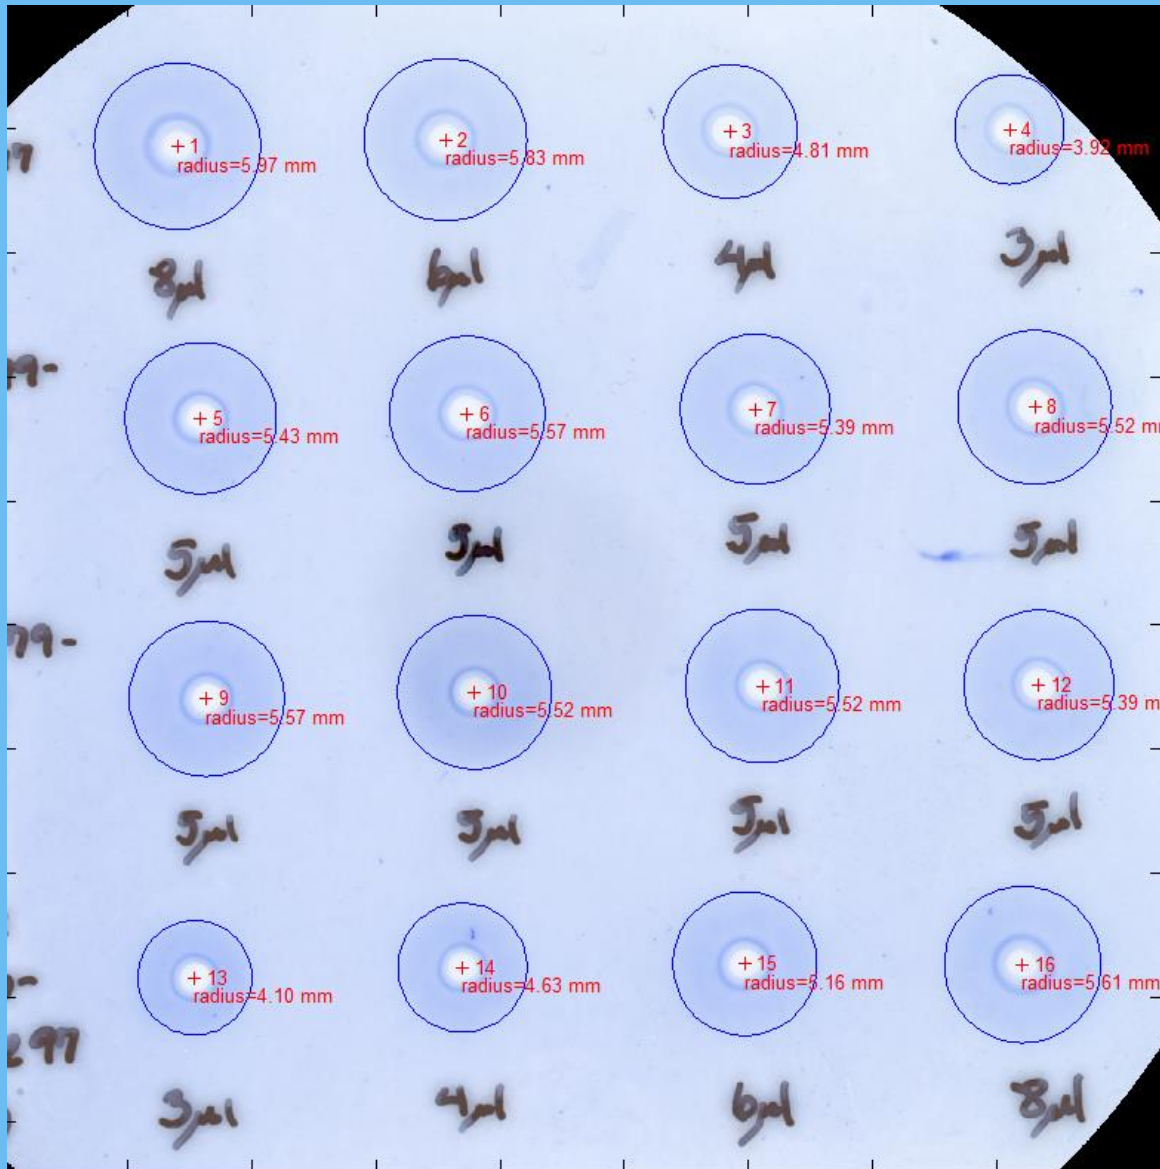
+1
radius=5.97 mm
+2
radius=5.83 mm
+3
radius=4.81 mm
+4
radius=3.92 mm
8µl
6µl
4µl
3µl
+5
radius=5.43 mm
+6
radius=5.57 mm
+7
radius=5.39 mm
+8
radius=5.52 m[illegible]
5µl
5µl
5µl
5µl
+9
radius=5.57 mm
+10
radius=5.52 mm
+11
radius=5.52 mm
+12
radius=5.39 m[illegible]
5µl
5µl
5µl
5µl
+13
radius=4.10 mm
+14
radius=4.63 mm
+15
radius=5.16 mm
+16
radius=5.61 mm
3µl
4µl
6µl
8µl
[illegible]7
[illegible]9-
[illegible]79-
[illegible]-
297